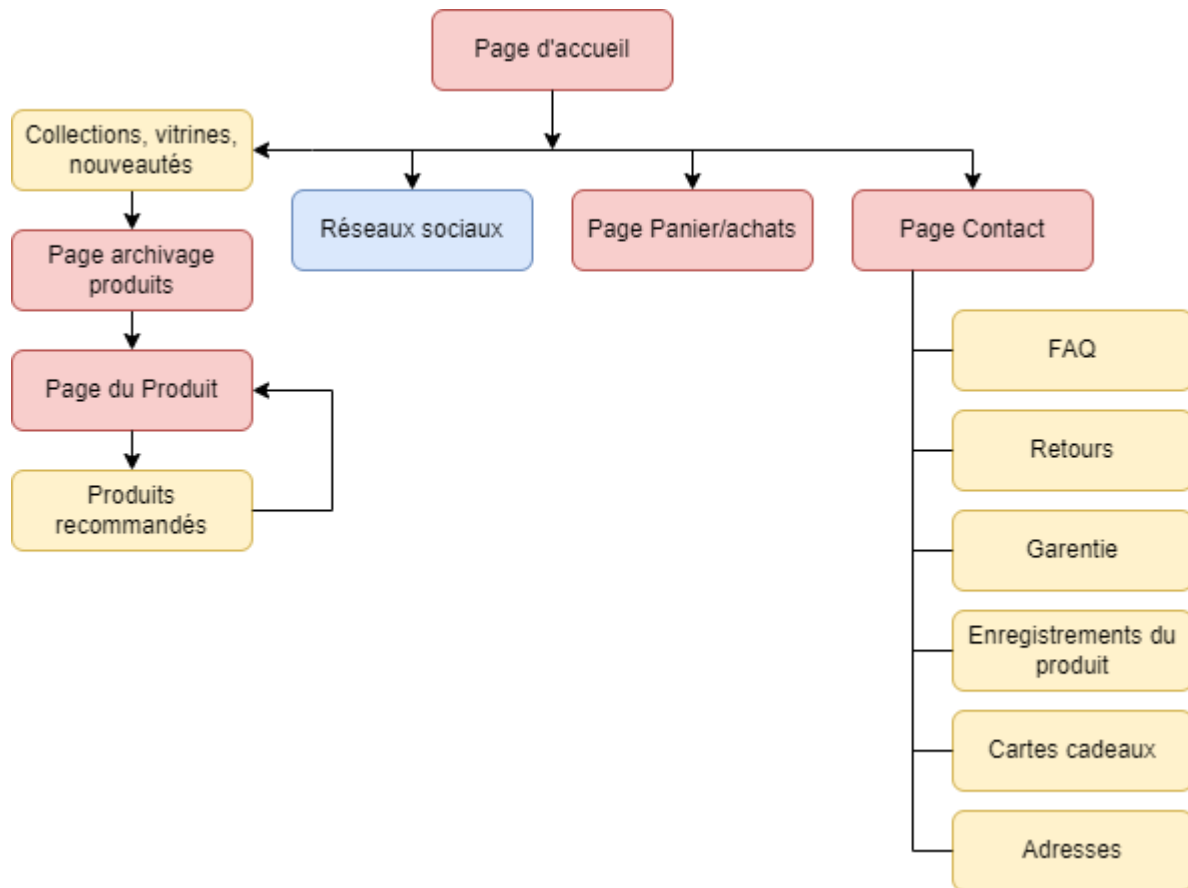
Page d'accueil

Collections, vitrines, nouveautés

Réseaux sociaux

Page Panier/achats

Page Contact

Page archivage produits

Page du Produit

Produits recommandés

FAQ

Retours

Garentie

Enregistrements du produit

Cartes cadeaux

Adresses